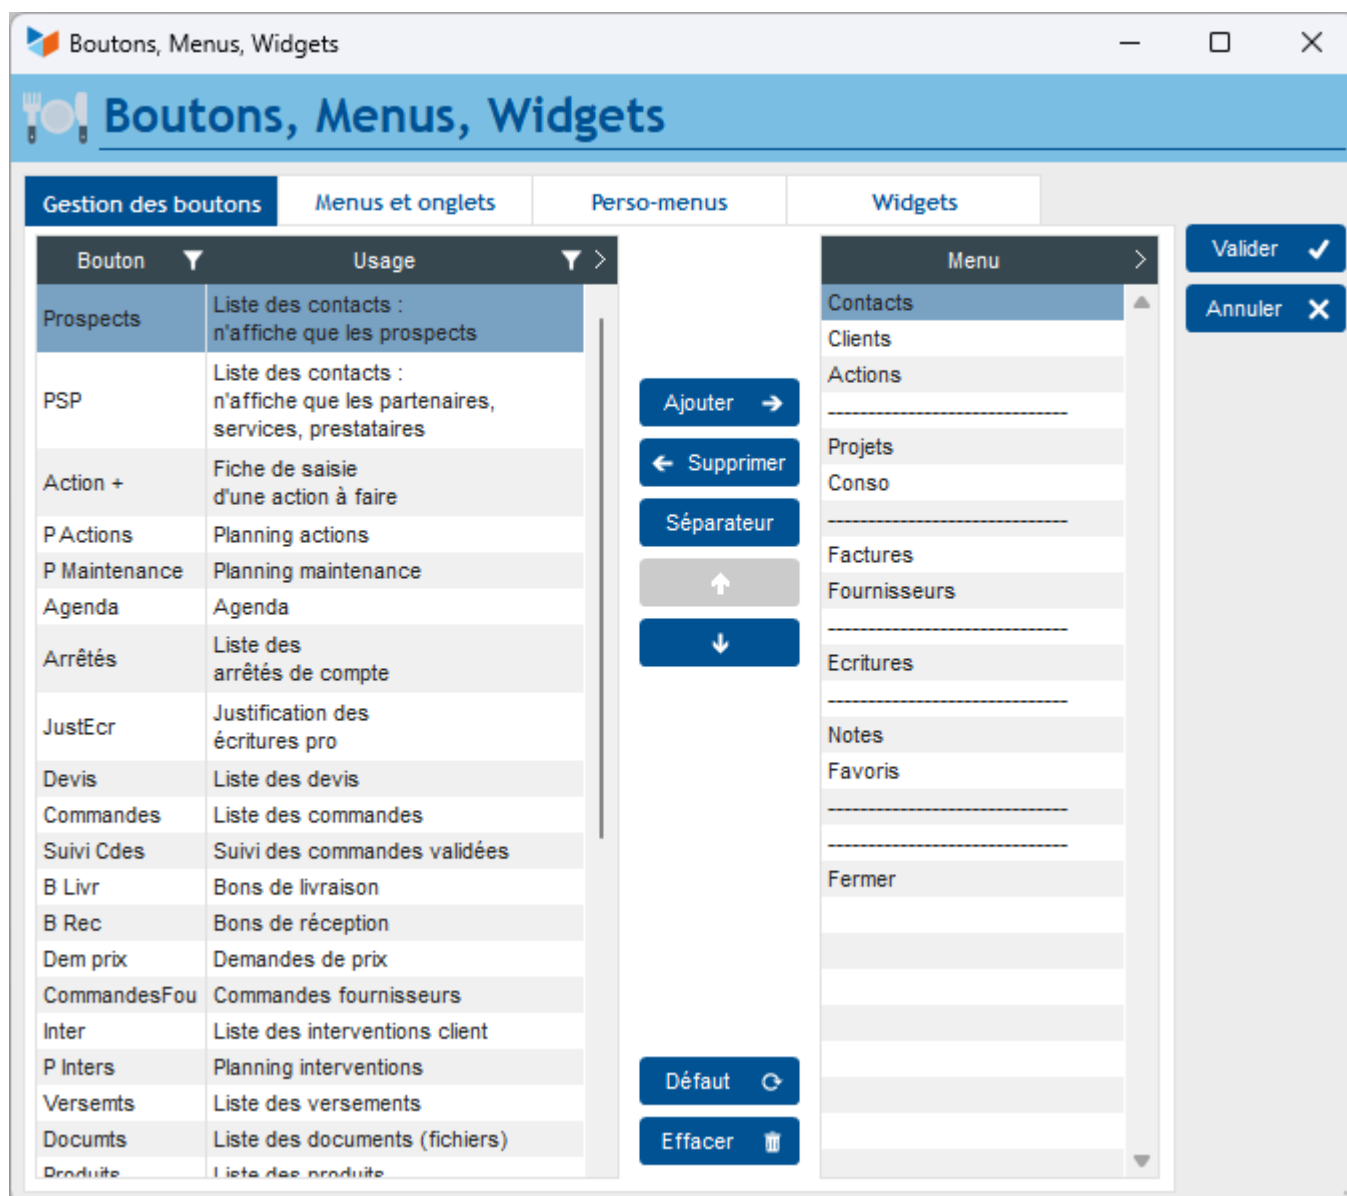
Boutons, Menus, Widgets

Boutons, Menus, Widgets

Gestion des boutons | Menus et onglets | Perso-menus | Widgets

Valider
Annuler

| Bouton | Usage |
|---|---|
| Prospects | Liste des contacts : n'affiche que les prospects |
| PSP | Liste des contacts : n'affiche que les partenaires, services, prestataires |
| Action + | Fiche de saisie d'une action à faire |
| P Actions | Planning actions |
| P Maintenance | Planning maintenance |
| Agenda | Agenda |
| Arrêtés | Liste des arrêtés de compte |
| JustEcr | Justification des écritures pro |
| Devis | Liste des devis |
| Commandes | Liste des commandes |
| Suivi Cdes | Suivi des commandes validées |
| B Livr | Bons de livraison |
| B Rec | Bons de réception |
| Dem prix | Demandes de prix |
| CommandesFou | Commandes fournisseurs |
| Inter | Liste des interventions client |
| P Inters | Planning interventions |
| Versemts | Liste des versements |
| Documts | Liste des documents (fichiers) |
| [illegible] | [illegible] |

Ajouter
Supprimer
Séparateur
Défaut
Effacer

| Menu |
|---|
| Contacts |
| Clients |
| Actions |
| ------------------------------ |
| Projets |
| Conso |
| ------------------------------ |
| Factures |
| Fournisseurs |
| ------------------------------ |
| Ecritures |
| ------------------------------ |
| Notes |
| Favoris |
| ------------------------------ |
| ------------------------------ |
| Fermer |